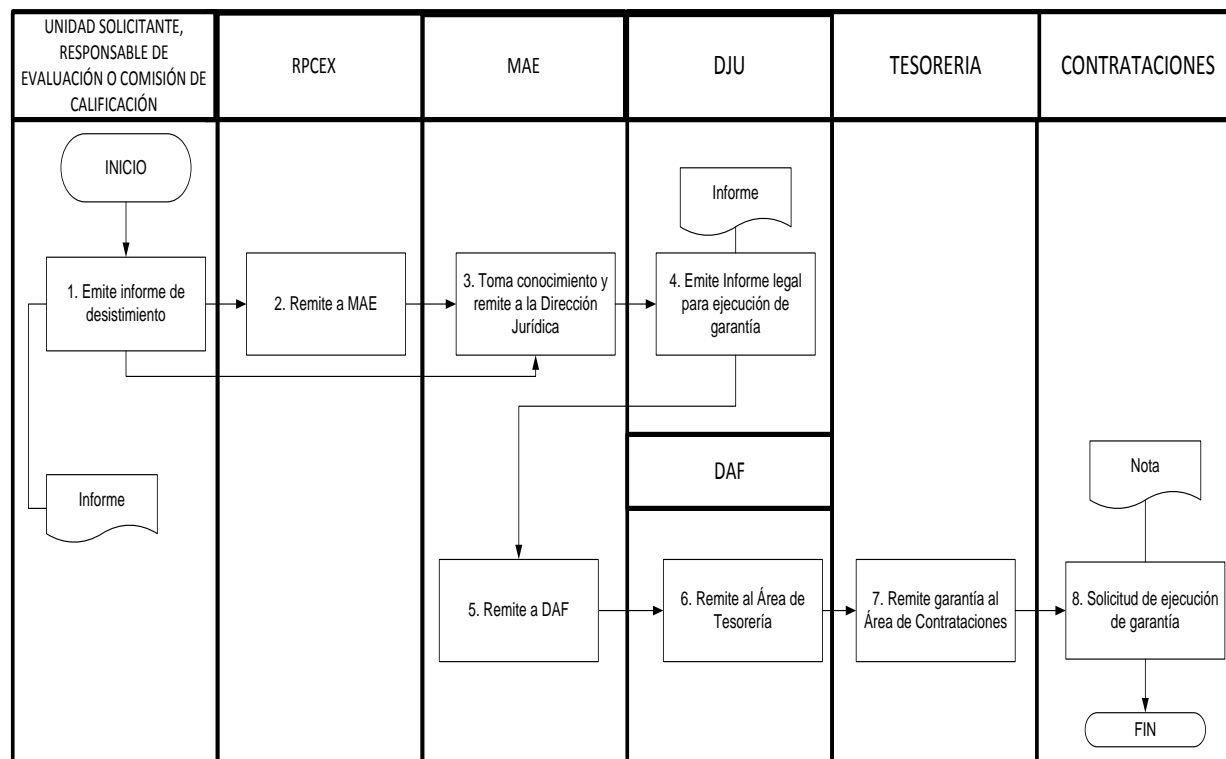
UNIDAD SOLICITANTE, RESPONSABLE DE EVALUACIÓN O COMISIÓN DE CALIFICACIÓN

RPCEX

MAE

DJU

TESORERIA

CONTRATACIONES

INICIO

1. Emite informe de desistimiento

Informe

2. Remite a MAE

3. Toma conocimiento y remite a la Dirección Jurídica

Informe

4. Emite Informe legal para ejecución de garantía

DAF

5. Remite a DAF

6. Remite al Área de Tesorería

7. Remite garantía al Área de Contrataciones

Nota

8. Solicitud de ejecución de garantía

FIN